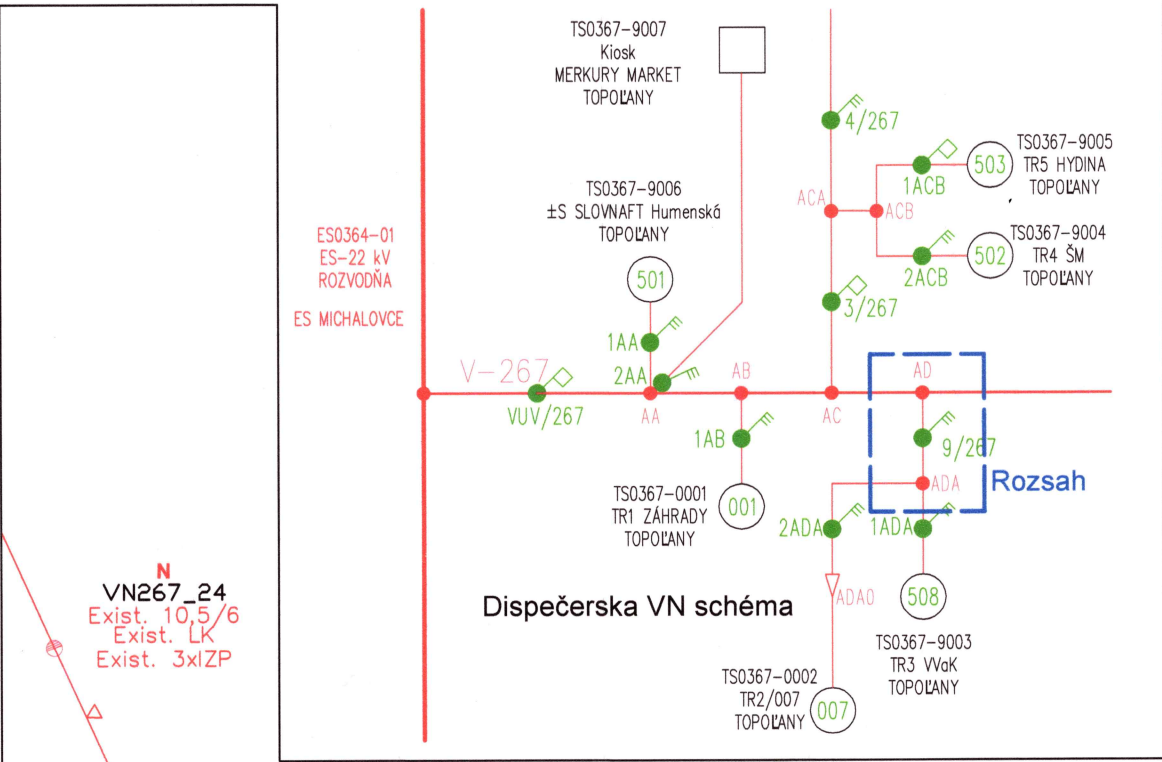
N
VN267_24
Exist. 10,5/6
Exist. LK
Exist. 3xIZP

ES0364-01
ES-22 kV
ROZVODŇA

ES MICHALOVCE

TS0367-9007
Kiosk
MERKURY MARKET
TOPOĽANY

TS0367-9006
±S SLOVNAFT Humenská
TOPOĽANY

501

1AA
2AA

V-267
VUV/267

AA
AB
1AB

TS0367-0001
TR1 ZÁHRADY
TOPOĽANY

001

4/267

TS0367-9005
TR5 HYDINA
TOPOĽANY

503
1ACB
ACA
ACB

TS0367-9004
TR4 ŠM
TOPOĽANY

502
2ACB

3/267

AC
AD
9/267
ADA
Rozsah

2ADA
1ADA

508

TS0367-9003
TR3 VVaK
TOPOĽANY

ADA0

Dispečerska VN schéma

TS0367-0002
TR2/007
TOPOĽANY

007